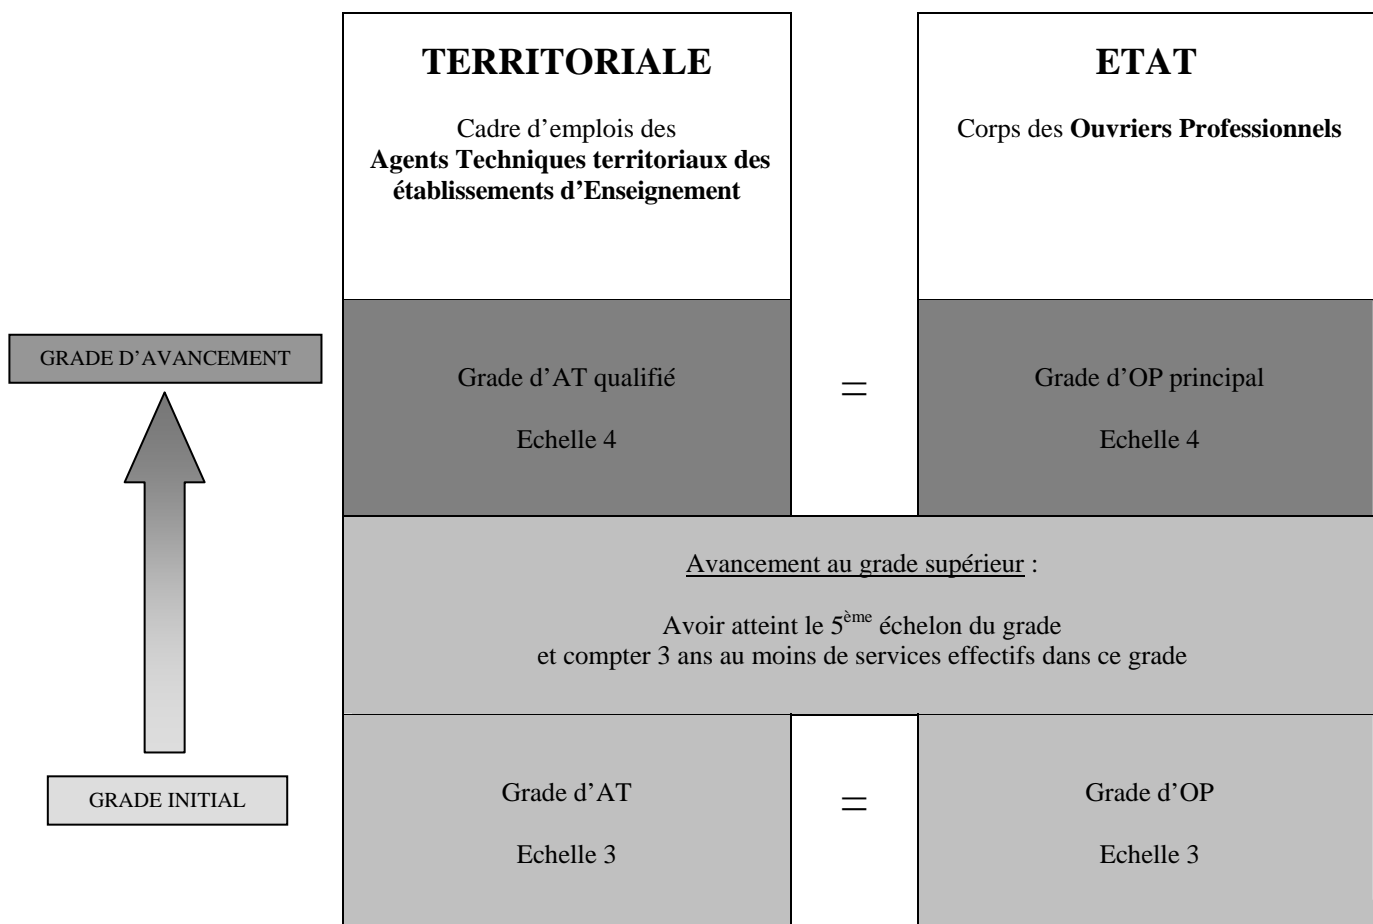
**TERRITORIALE**

Cadre d'emplois des **Agents Techniques territoriaux des établissements d'Enseignement**

**ETAT**

Corps des **Ouvriers Professionnels**

GRADE D'AVANCEMENT

Grade d'AT qualifié

Echelle 4

=

Grade d'OP principal

Echelle 4

Avancement au grade supérieur :

Avoir atteint le 5$^{ème}$ échelon du grade et compter 3 ans au moins de services effectifs dans ce grade

GRADE INITIAL

Grade d'AT

Echelle 3

=

Grade d'OP

Echelle 3